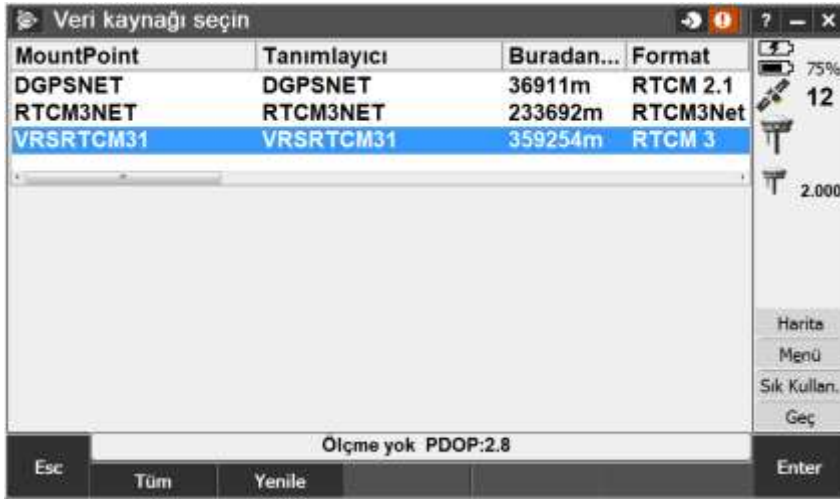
Veri kaynağı seçin

? – ×

| MountPoint | Tanımlayıcı | Buradan... | Format |
|---|---|---|---|
| DGPSNET | DGPSNET | 36911m | RTCM 2.1 |
| RTCM3NET | RTCM3NET | 233692m | RTCM3Net |
| VRSRTCM31 | VRSRTCM31 | 359254m | RTCM 3 |

75%
12
2.000

Harita
Menü
Sık Kullan.
Geç

Ölçme yok PDOP:2.8

Esc
Tüm
Yenile
Enter